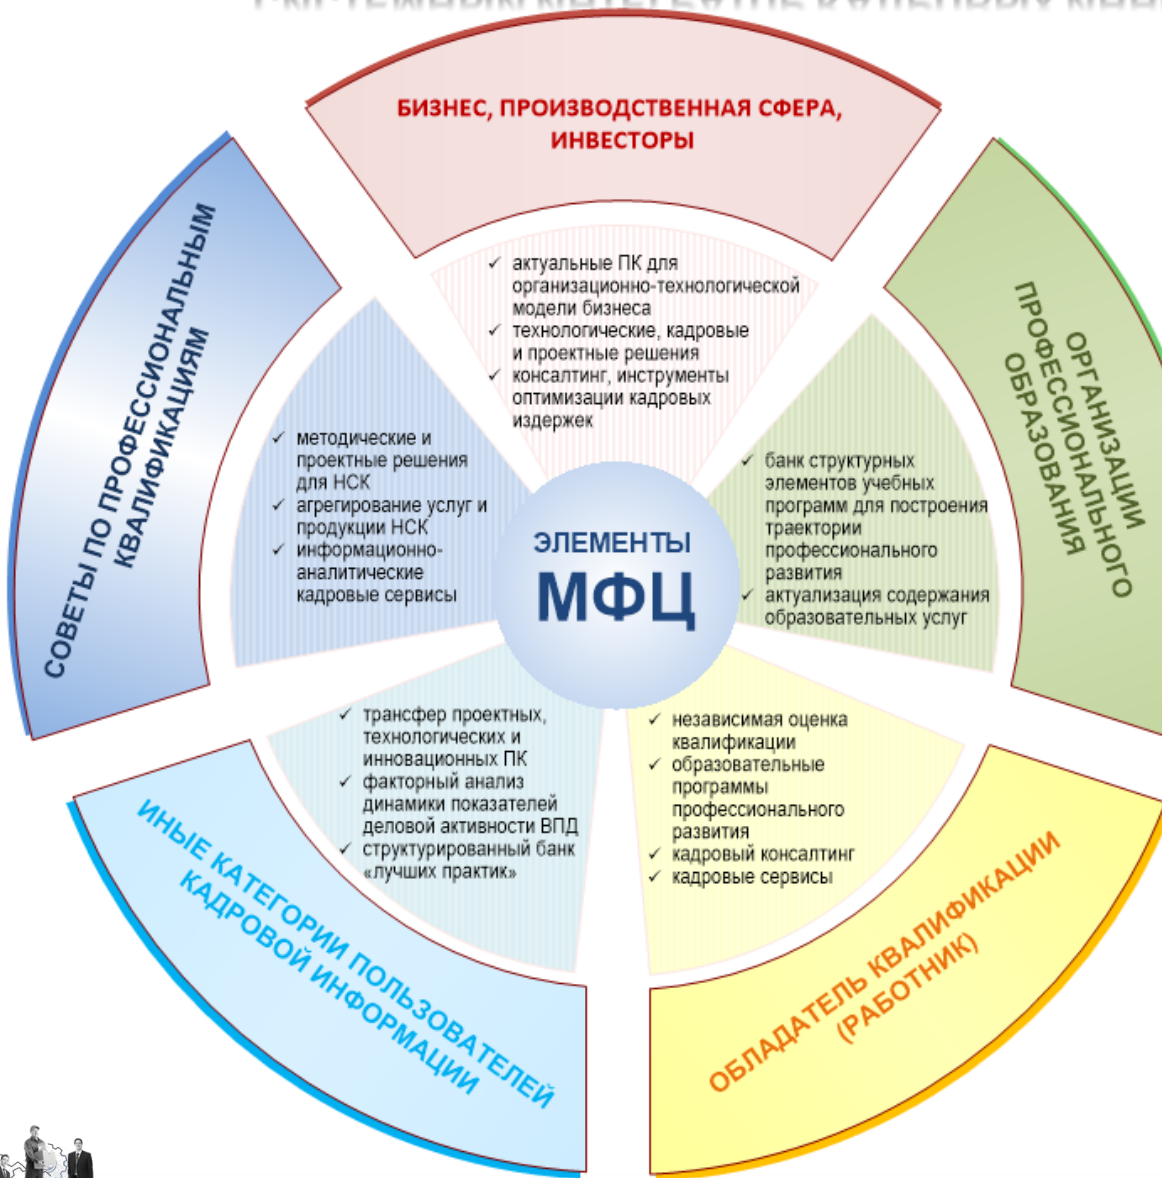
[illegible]

БИЗНЕС, ПРОИЗВОДСТВЕННАЯ СФЕРА, ИНВЕСТОРЫ

✓ актуальные ПК для организационно-технологической модели бизнеса
✓ технологические, кадровые и проектные решения
✓ консалтинг, инструменты оптимизации кадровых издержек

ОРГАНИЗАЦИИ ПРОФЕССИОНАЛЬНОГО ОБРАЗОВАНИЯ

✓ банк структурных элементов учебных программ для построения траектории профессионального развития
✓ актуализация содержания образовательных услуг

СОВЕТЫ ПО ПРОФЕССИОНАЛЬНЫМ КВАЛИФИКАЦИЯМ

✓ методические и проектные решения для НСК
✓ агрегирование услуг и продукции НСК
✓ информационно-аналитические кадровые сервисы

ЭЛЕМЕНТЫ
МФЦ

✓ трансфер проектных, технологических и инновационных ПК
✓ факторный анализ динамики показателей деловой активности ВПД
✓ структурированный банк «лучших практик»

✓ независимая оценка квалификации
✓ образовательные программы профессионального развития
✓ кадровый консалтинг
✓ кадровые сервисы

ИНЫЕ КАТЕГОРИИ ПОЛЬЗОВАТЕЛЕЙ КАДРОВОЙ ИНФОРМАЦИИ

ОБЛАДАТЕЛЬ КВАЛИФИКАЦИИ (РАБОТНИК)